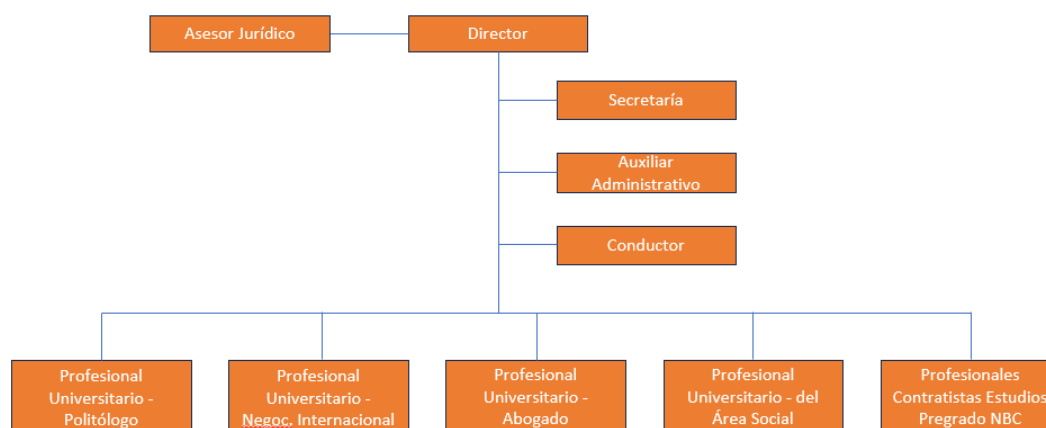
Asesor Jurídico

Director

Secretaría

Auxiliar Administrativo

Conductor

Profesional Universitario - Politólogo

Profesional Universitario - Negoc. Internacional

Profesional Universitario - Abogado

Profesional Universitario - del Área Social

Profesionales Contratistas Estudios Pregrado NBC